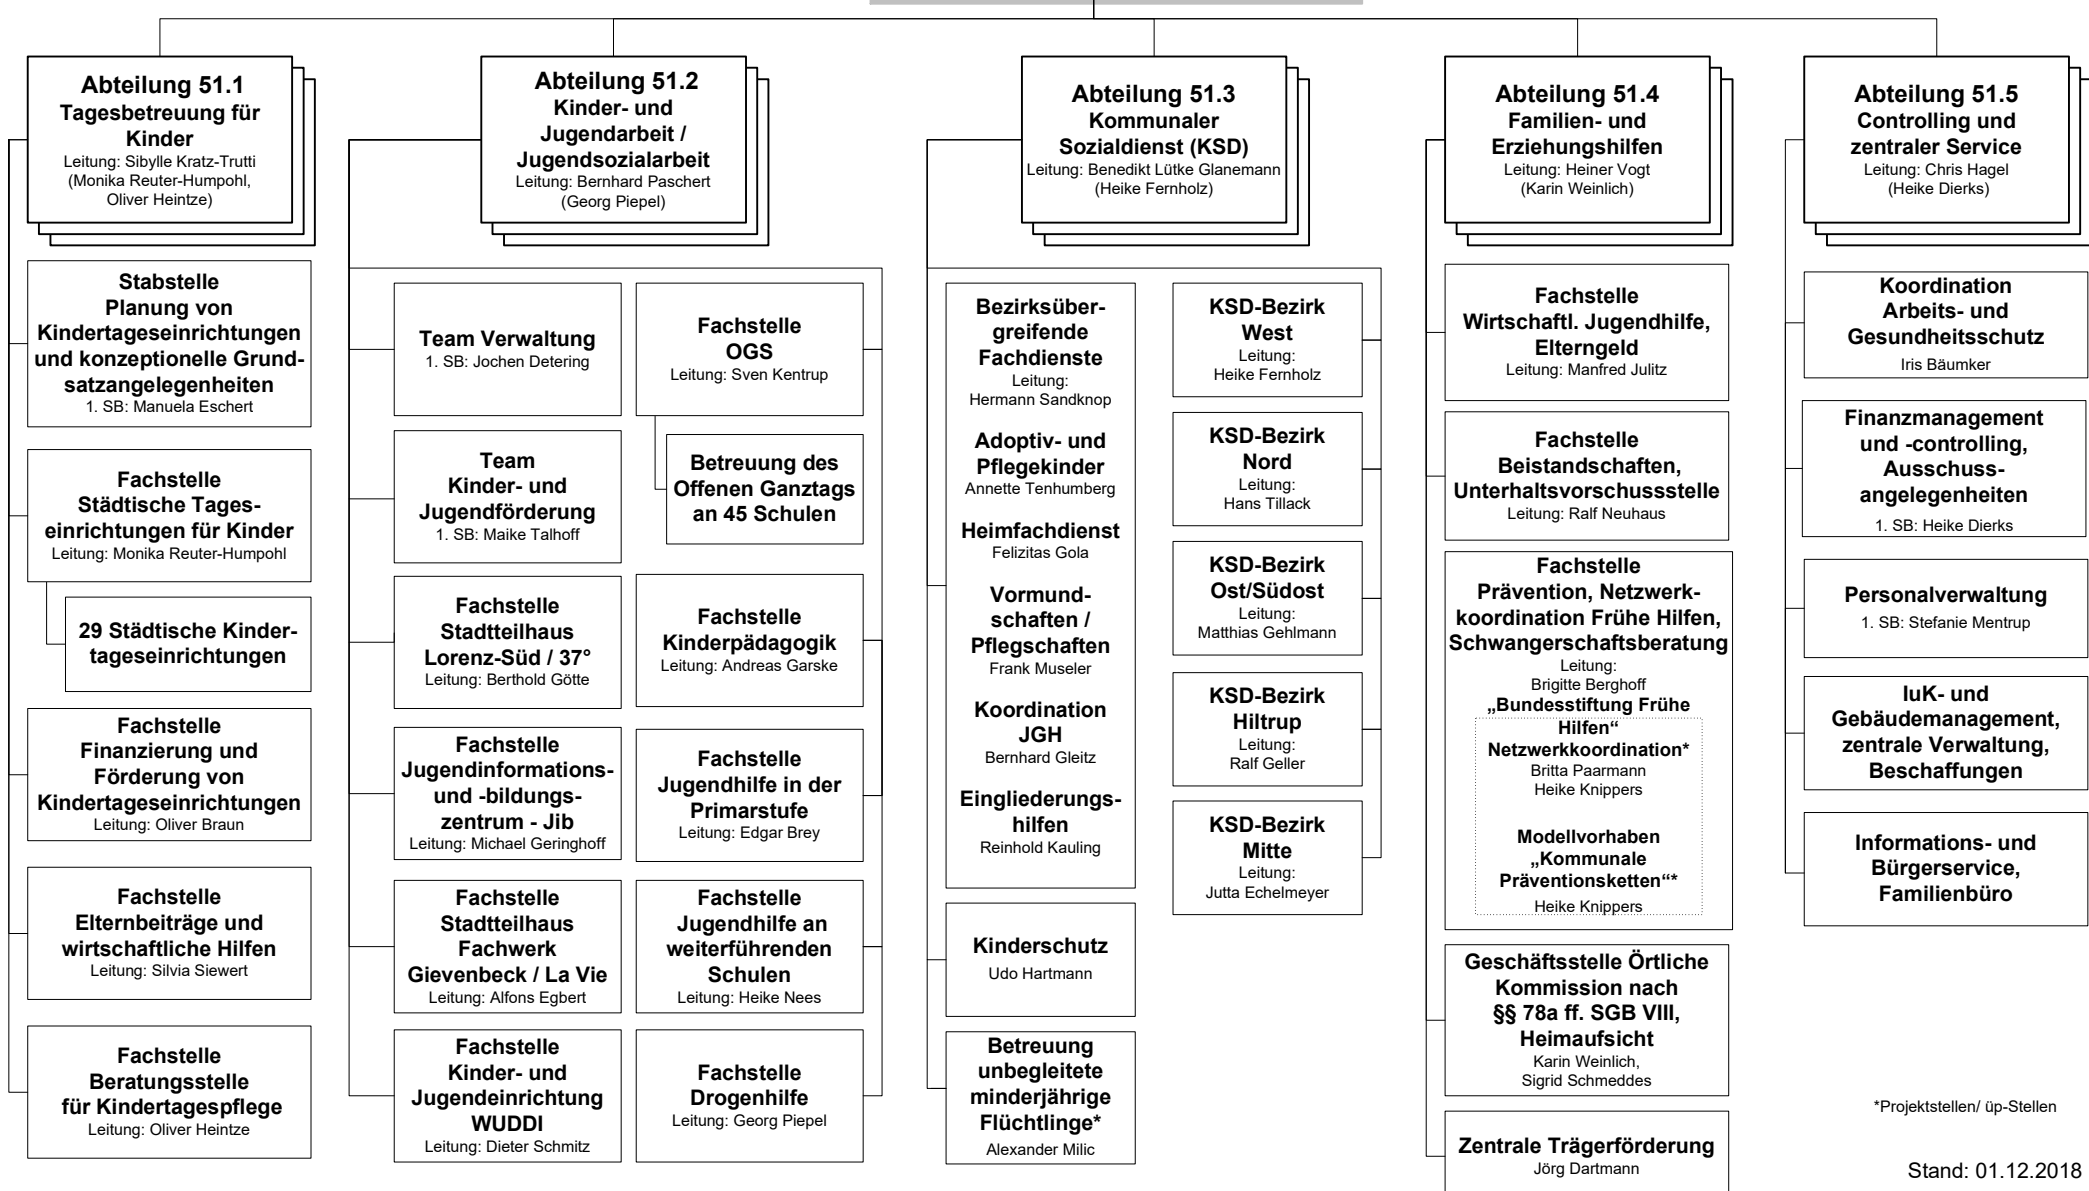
Abteilung 51.1
Tagesbetreuung für Kinder
Leitung: Sibylle Kratz-Trutti
(Monika Reuter-Humpohl, Oliver Heintze)

Stabstelle
Planung von Kindertageseinrichtungen und konzeptionelle Grundsatzangelegenheiten
1. SB: Manuela Eschert

Fachstelle
Städtische Tageseinrichtungen für Kinder
Leitung: Monika Reuter-Humpohl

29 Städtische Kindertageseinrichtungen

Fachstelle
Finanzierung und Förderung von Kindertageseinrichtungen
Leitung: Oliver Braun

Fachstelle
Elternbeiträge und wirtschaftliche Hilfen
Leitung: Silvia Siewert

Fachstelle
Beratungsstelle für Kindertagespflege
Leitung: Oliver Heintze

Abteilung 51.2
Kinder- und Jugendarbeit / Jugendsozialarbeit
Leitung: Bernhard Paschert
(Georg Piepel)

Team Verwaltung
1. SB: Jochen Detering

Fachstelle
OGS
Leitung: Sven Kentrup

Team
Kinder- und Jugendförderung
1. SB: Maike Talhoff

Betreuung des Offenen Ganztags an 45 Schulen

Fachstelle
Stadtteilhaus Lorenz-Süd / 37°
Leitung: Berthold Götte

Fachstelle
Kinderpädagogik
Leitung: Andreas Garske

Fachstelle
Jugendinformations- und -bildungszentrum - Jib
Leitung: Michael Geringhoff

Fachstelle
Jugendhilfe in der Primarstufe
Leitung: Edgar Brey

Fachstelle
Stadtteilhaus Fachwerk Gievenbeck / La Vie
Leitung: Alfons Egbert

Fachstelle
Jugendhilfe an weiterführenden Schulen
Leitung: Heike Nees

Fachstelle
Kinder- und Jugendeinrichtung WUDDI
Leitung: Dieter Schmitz

Fachstelle
Drogenhilfe
Leitung: Georg Piepel

Abteilung 51.3
Kommunaler Sozialdienst (KSD)
Leitung: Benedikt Lütke Glanemann
(Heike Fernholz)

Bezirksübergreifende Fachdienste
Leitung:
Hermann Sandknop
Adoptiv- und Pflegekinder
Annette Tenhumberg
Heimfachdienst
Felizitas Gola
Vormundschaften / Pflegschaften
Frank Museler
Koordination JGH
Bernhard Gleitz
Eingliederungshilfen
Reinhold Kauling

Kinderschutz
Udo Hartmann

Betreuung unbegleiteter minderjährige Flüchtlinge*
Alexander Milic

KSD-Bezirk West
Leitung:
Heike Fernholz

KSD-Bezirk Nord
Leitung:
Hans Tillack

KSD-Bezirk Ost/Südost
Leitung:
Matthias Gehlmann

KSD-Bezirk Hiltrup
Leitung:
Ralf Geller

KSD-Bezirk Mitte
Leitung:
Jutta Echelmeyer

Abteilung 51.4
Familien- und Erziehungshilfen
Leitung: Heiner Vogt
(Karin Weinlich)

Fachstelle
Wirtschaftl. Jugendhilfe, Elterngeld
Leitung: Manfred Julitz

Fachstelle
Beistandschaften, Unterhaltsvorschussstelle
Leitung: Ralf Neuhaus

Fachstelle
Prävention, Netzwerkkoordination Frühe Hilfen, Schwangerschaftsberatung
Leitung:
Brigitte Berghoff
„Bundesstiftung Frühe Hilfen“
Netzwerkkoordination*
Britta Paarmann
Heike Knippers

Modellvorhaben
„Kommunale Präventionsketten“*
Heike Knippers

Geschäftsstelle Örtliche Kommission nach §§ 78a ff. SGB VIII, Heimaufsicht
Karin Weinlich,
Sigrid Schmeddes

Zentrale Trägerförderung
Jörg Dartmann

Abteilung 51.5
Controlling und zentraler Service
Leitung: Chris Hagel
(Heike Dierks)

Koordination Arbeits- und Gesundheitsschutz
Iris Bäumker

Finanzmanagement und -controlling, Ausschussangelegenheiten
1. SB: Heike Dierks

Personalverwaltung
1. SB: Stefanie Mentrup

IuK- und Gebäudemanagement, zentrale Verwaltung, Beschaffungen

Informations- und Bürgerservice, Familienbüro

*Projektstellen/ üp-Stellen

Stand: 01.12.2018